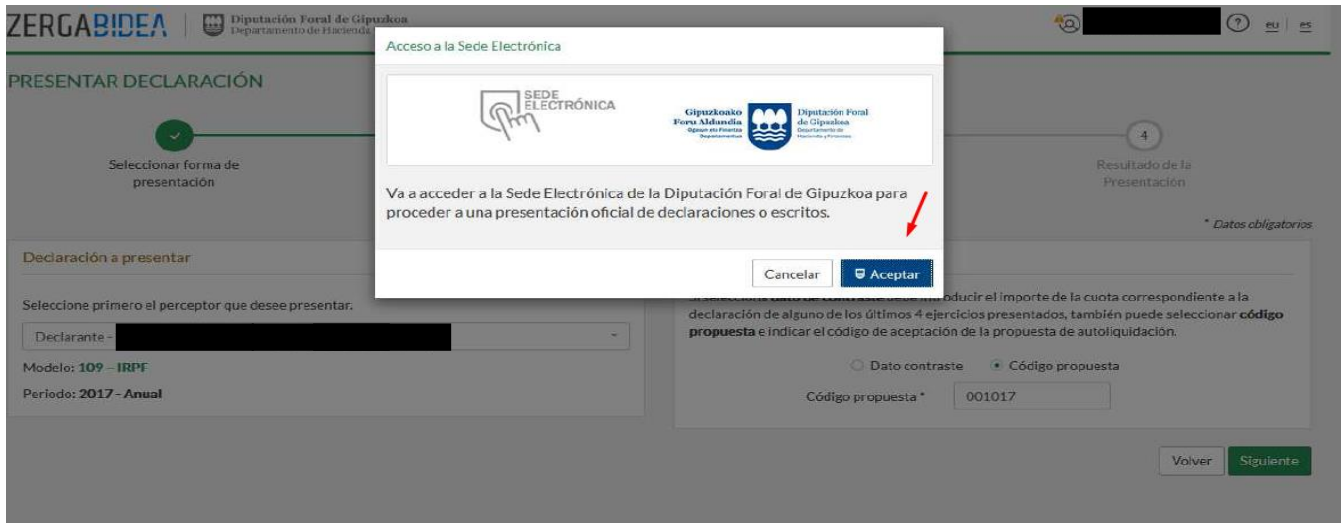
ZERGABIDEA | Diputación Foral de Gipuzkoa Departamento de Hacienda

? eu | es

PRESENTAR DECLARACIÓN

Seleccionar forma de presentación

4

Resultado de la Presentación

* Datos obligatorios

Declaración a presentar

Seleccione primero el perceptor que desee presentar.

Declarante -

Modelo: 109 – IRPF

Periodo: 2017 - Anual

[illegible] dato de contraste debe introducir el importe de la cuota correspondiente a la declaración de alguno de los últimos 4 ejercicios presentados, también puede seleccionar código propuesta e indicar el código de aceptación de la propuesta de autoliquidación.

Dato contraste  Código propuesta

Código propuesta * 001017

Volver  Siguiente

Acceso a la Sede Electrónica

SEDE ELECTRÓNICA

Gipuzkoako Foru Aldundia Ogasun eta Finantza Departamentua

Diputación Foral de Gipuzkoa Departamento de Hacienda y Finanzas

Va a acceder a la Sede Electrónica de la Diputación Foral de Gipuzkoa para proceder a una presentación oficial de declaraciones o escritos.

Cancelar  Aceptar